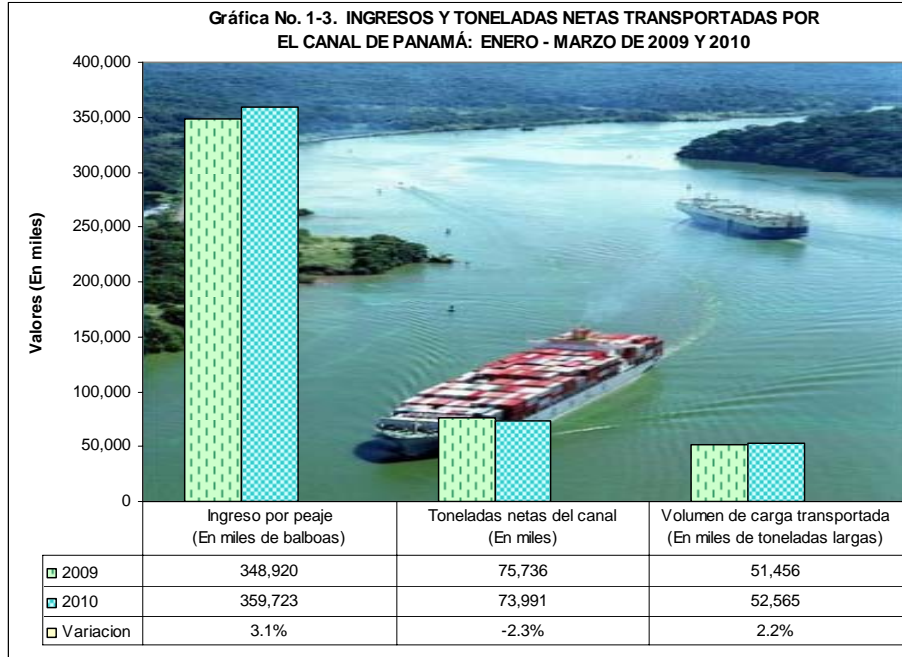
Gráfica No. 1-3. INGRESOS Y TONELADAS NETAS TRANSPORTADAS POR EL CANAL DE PANAMÁ: ENERO - MARZO DE 2009 Y 2010

Valores (En miles)

400,000
350,000
300,000
250,000
200,000
150,000
100,000
50,000
0

| | Ingreso por peaje (En miles de balboas) | Toneladas netas del canal (En miles) | Volumen de carga transportada (En miles de toneladas largas) |
|---|---|---|---|
| 2009 | 348,920 | 75,736 | 51,456 |
| 2010 | 359,723 | 73,991 | 52,565 |
| Variacion | 3.1% | -2.3% | 2.2% |